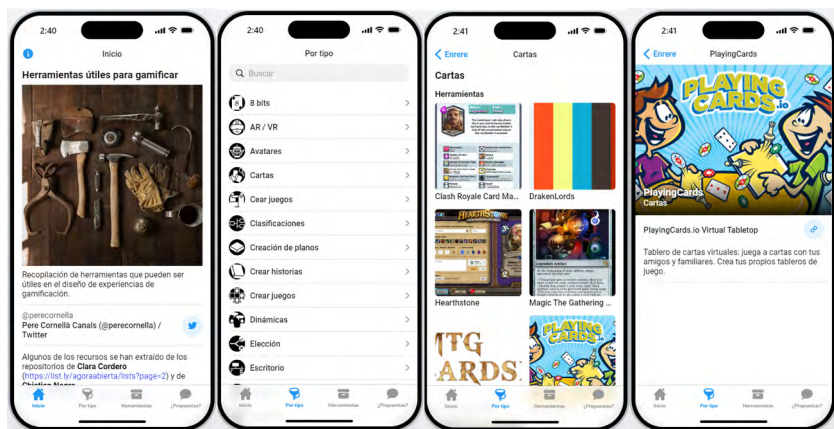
2:40

Inicio

Herramientas útiles para gamificar

Recopilación de herramientas que pueden ser útiles en el diseño de experiencias de gamificación.

@perecornella
Pere Cornellà Canals (@perecornella) / Twitter

Algunos de los recursos se han extraído de los repositorios de Clara Cordero (https://list.ly/agoraabierta/lists?page=2) y de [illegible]

Inicio | Por tipo | Herramientas | ¿Propuestas?

2:40

Por tipo

Buscar

8 bits
AR / VR
Avatares
Cartas
Cear juegos
Clasificaciones
Creación de planos
Crear historias
Crear juegos
Dinámicas
Elección
Escritorio

Inicio | Por tipo | Herramientas | ¿Propuestas?

2:41

Enrere

Cartas

Cartas

Herramientas

Clash Royale Card Ma...
DrakenLords
Hearthstone
Magic The Gathering ...

MTG
ARDS
PLAYING CARDS

Inicio | Por tipo | Herramientas | ¿Propuestas?

2:41

Enrere

PlayingCards

PLAYING CARDS.io

PlayingCards
Cartas

PlayingCards.io Virtual Tabletop

Tablero de cartas virtuales: juega a cartas con tus amigos y familiares. Crea tus propios tableros de juego.

Inicio | Por tipo | Herramientas | ¿Propuestas?